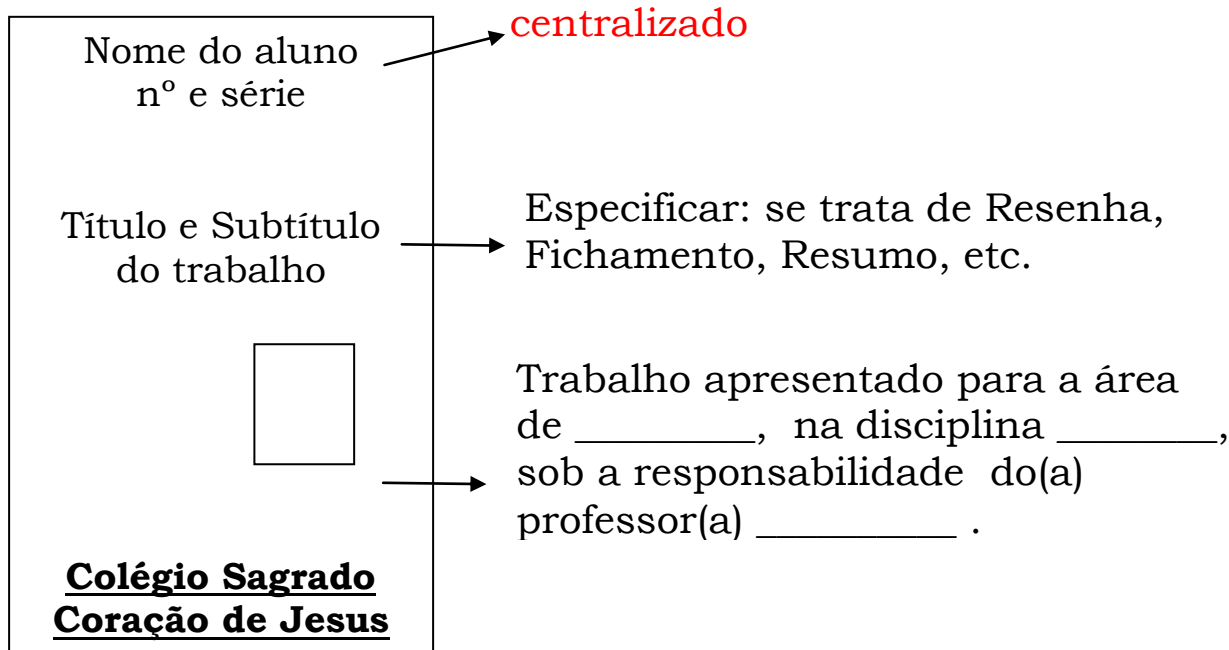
Nome do aluno
nº e série

centralizado

Título e Subtítulo
do trabalho

Especificar: se trata de Resenha, Fichamento, Resumo, etc.

Trabalho apresentado para a área de _________, na disciplina ________, sob a responsabilidade do(a) professor(a) __________ .

**Colégio Sagrado Coração de Jesus**